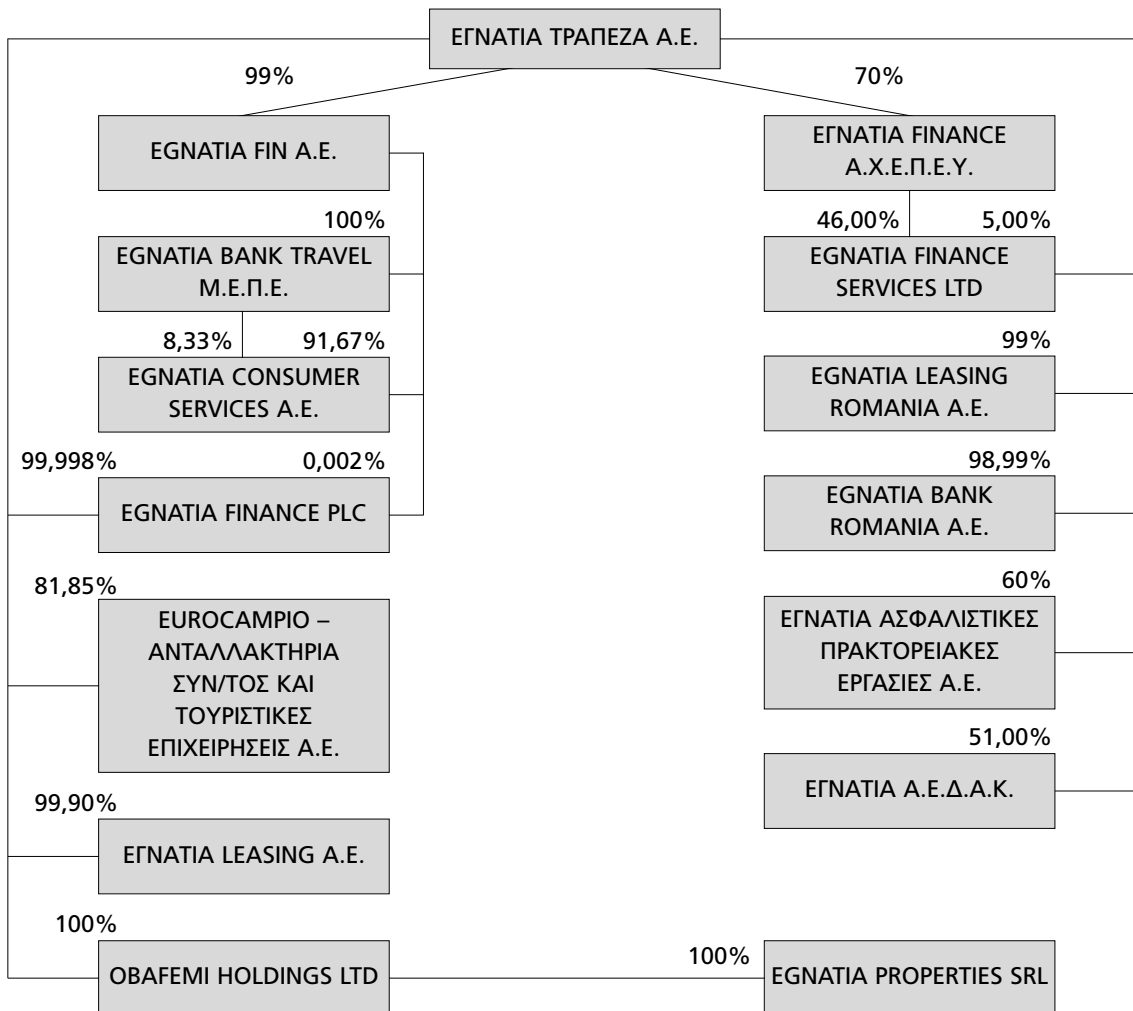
ΕΓΝΑΤΙΑ ΤΡΑΠΕΖΑ Α.Ε.

99%

EGNATIA FIN A.E.

100%

EGNATIA BANK TRAVEL Μ.Ε.Π.Ε.

8,33%

91,67%

EGNATIA CONSUMER SERVICES A.E.

99,998%

0,002%

EGNATIA FINANCE PLC

81,85%

EUROCAMPIO – ΑΝΤΑΛΛΑΚΤΗΡΙΑ ΣΥΝ/ΤΟΣ ΚΑΙ ΤΟΥΡΙΣΤΙΚΕΣ ΕΠΙΧΕΙΡΗΣΕΙΣ Α.Ε.

99,90%

ΕΓΝΑΤΙΑ LEASING A.E.

100%

OBAFEMI HOLDINGS LTD

100%

EGNATIA PROPERTIES SRL

70%

ΕΓΝΑΤΙΑ FINANCE Α.Χ.Ε.Π.Ε.Υ.

46,00%

5,00%

EGNATIA FINANCE SERVICES LTD

99%

EGNATIA LEASING ROMANIA A.E.

98,99%

EGNATIA BANK ROMANIA A.E.

60%

ΕΓΝΑΤΙΑ ΑΣΦΑΛΙΣΤΙΚΕΣ ΠΡΑΚΤΟΡΕΙΑΚΕΣ ΕΡΓΑΣΙΕΣ Α.Ε.

51,00%

ΕΓΝΑΤΙΑ Α.Ε.Δ.Α.Κ.